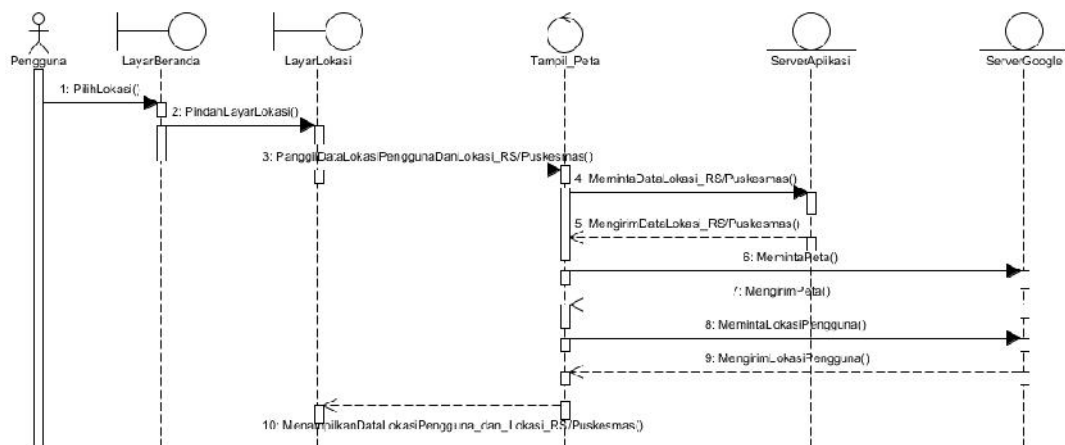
Pengguna

LayarBeranda

LayarLokasi

Tampil_Peta

ServerAplikasi

ServerGoogle

1: PilihLokasi()

2: PindahLayarLokasi()

3: PanggilDataLokasiPenggunaDanLokasi_RS/Puskesmas()

4: MemintaDataLokasi_RS/Puskesmas()

5: MengirimDataLokasi_RS/Puskesmas()

6: MemintaPeta()

7: MengirimPeta()

8: MemintaLokasiPengguna()

9: MengirimLokasiPengguna()

10: MenampilkanDataLokasiPengguna_dan_Lokasi_RS/Puskesmas()